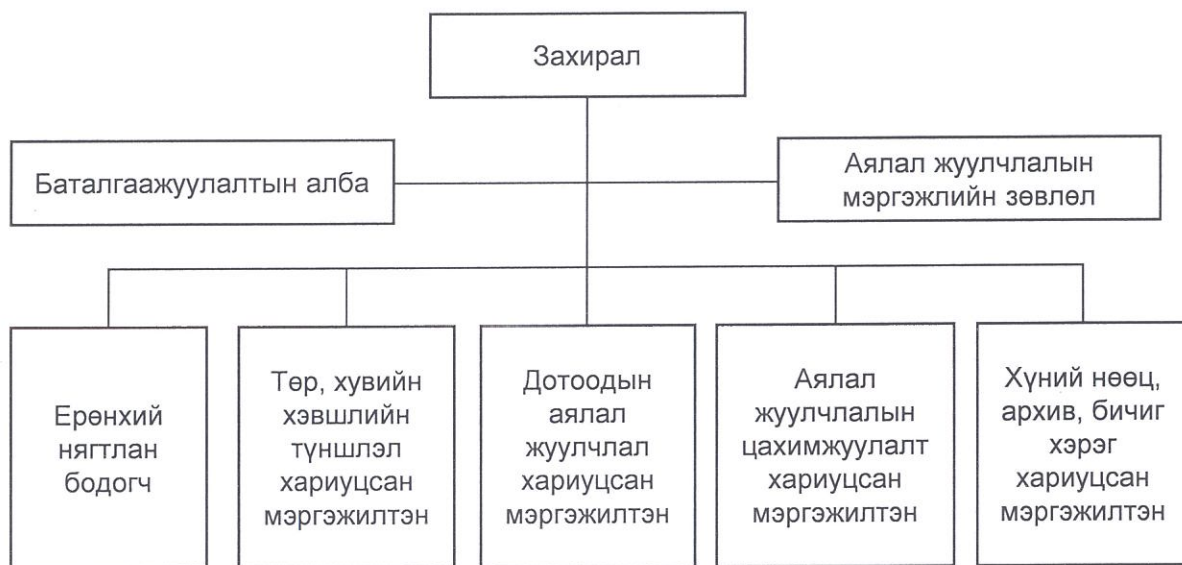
Захирал

Баталгаажуулалтын алба

Аялал жуулчлалын мэргэжлийн зөвлөл

Ерөнхий нягтлан бодогч

Төр, хувийн хэвшлийн түншлэл хариуцсан мэргэжилтэн

Дотоодын аялал жуулчлал хариуцсан мэргэжилтэн

Аялал жуулчлалын цахимжуулалт хариуцсан мэргэжилтэн

Хүний нөөц, архив, бичиг хэрэг хариуцсан мэргэжилтэн